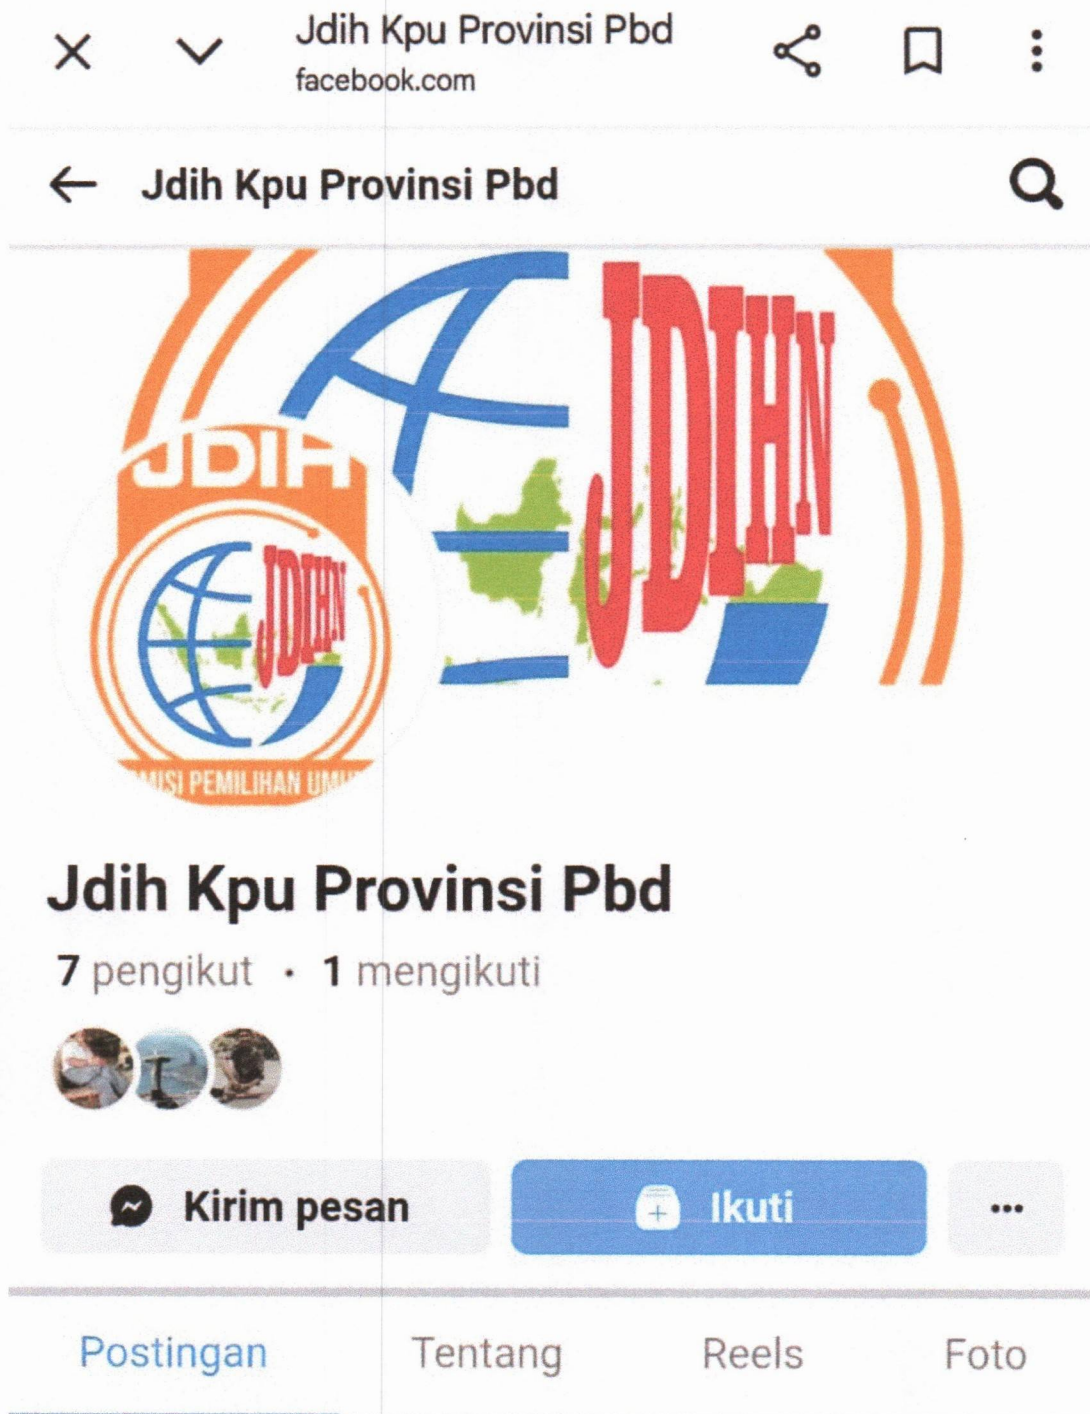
Jdih Kpu Provinsi Pbd
facebook.com

Jdih Kpu Provinsi Pbd

JDIHN

JDIH

JDIHN

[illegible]ISI PEMILIHAN UM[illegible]

Jdih Kpu Provinsi Pbd

7 pengikut • 1 mengikuti

Kirim pesan

Ikuti

...

Postingan

Tentang

Reels

Foto